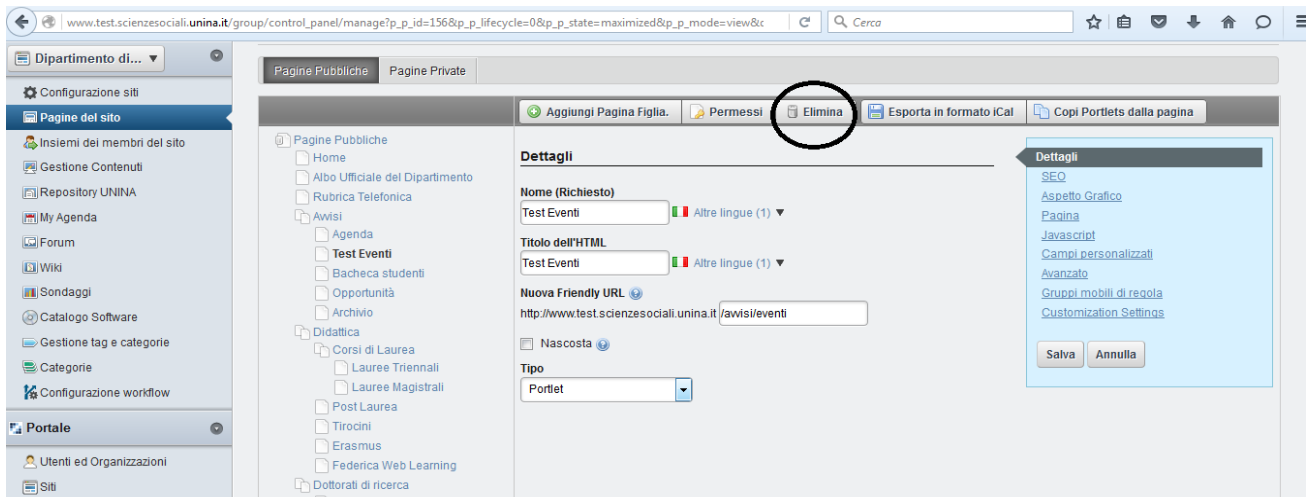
www.test.scienzesociali.unina.it/group/control_panel/manage?p_p_id=156&p_p_lifecycle=0&p_p_state=maximized&p_p_mode=view&c

Cerca

Dipartimento di... ▼

Configurazione siti
Pagine del sito
Insiemi dei membri del sito
Gestione Contenuti
Repository UNINA
My Agenda
Forum
Wiki
Sondaggi
Catalogo Software
Gestione tag e categorie
Categorie
Configurazione workflow

Portale

Utenti ed Organizzazioni
Siti

Pagine Pubbliche
Pagine Private

Aggiungi Pagina Figlia.
Permessi
Elimina
Esporta in formato iCal
Copi Portlets dalla pagina

Pagine Pubbliche
Home
Albo Ufficiale del Dipartimento
Rubrica Telefonica
Avvisi
Agenda
Test Eventi
Bacheca studenti
Opportunità
Archivio
Didattica
Corsi di Laurea
Lauree Triennali
Lauree Magistrali
Post Laurea
Tirocini
Erasmus
Federica Web Learning
Dottorati di ricerca

Dettagli

Nome (Richiesto)
Test Eventi
Altre lingue (1) ▼

Titolo dell'HTML
Test Eventi
Altre lingue (1) ▼

Nuova Friendly URL
http://www.test.scienzesociali.unina.it /avvisi/eventi

Nascosta

Tipo
Portlet

Dettagli
SEO
Aspetto Grafico
Pagina
Javascript
Campi personalizzati
Avanzato
Gruppi mobili di regola
Customization Settings

Salva
Annulla